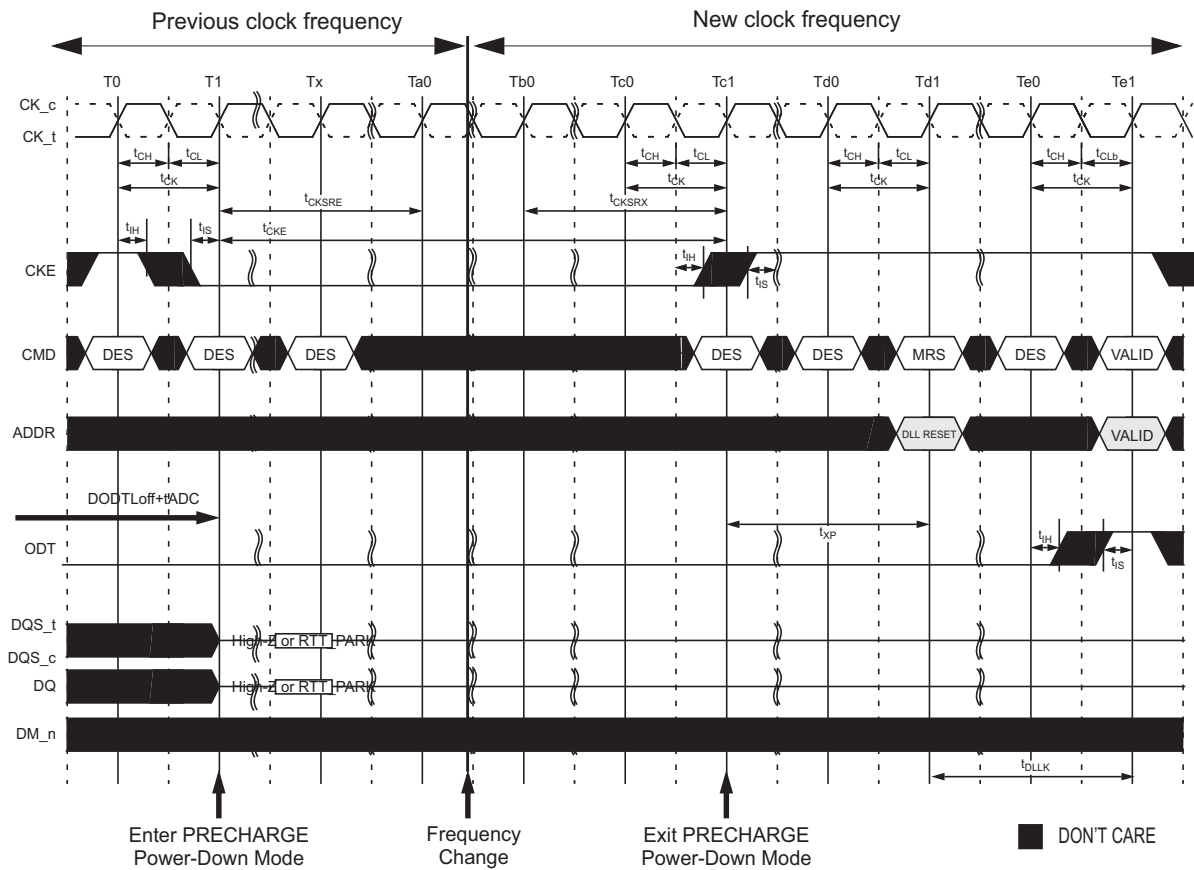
Previous clock frequency

New clock frequency

T0 T1 Tx Ta0 Tb0 Tc0 Tc1 Td0 Td1 Te0 Te1

CK_c

CK_t

$t_{CH}$ $t_{CL}$ $t_{CH}$ $t_{CL}$ $t_{CH}$ $t_{CL}$ $t_{CH}$ $t_{CLb}$

$t_{CK}$ $t_{CK}$ $t_{CK}$ $t_{CK}$

$t_{CKSRE}$ $t_{CKSRX}$

$t_{IH}$ $t_{IS}$ $t_{CKE}$

$t_{IH}$ $t_{IS}$

CKE

CMD DES DES DES DES DES MRS DES VALID

ADDR DLL RESET VALID

DODTLoff+tADC

$t_{XP}$

ODT

$t_{IH}$ $t_{IS}$

DQS_t

DQS_c

High-Z or RTT PARK

DQ

High-Z or RTT PARK

DM_n

$t_{DLLK}$

Enter PRECHARGE Power-Down Mode

Frequency Change

Exit PRECHARGE Power-Down Mode

DON'T CARE